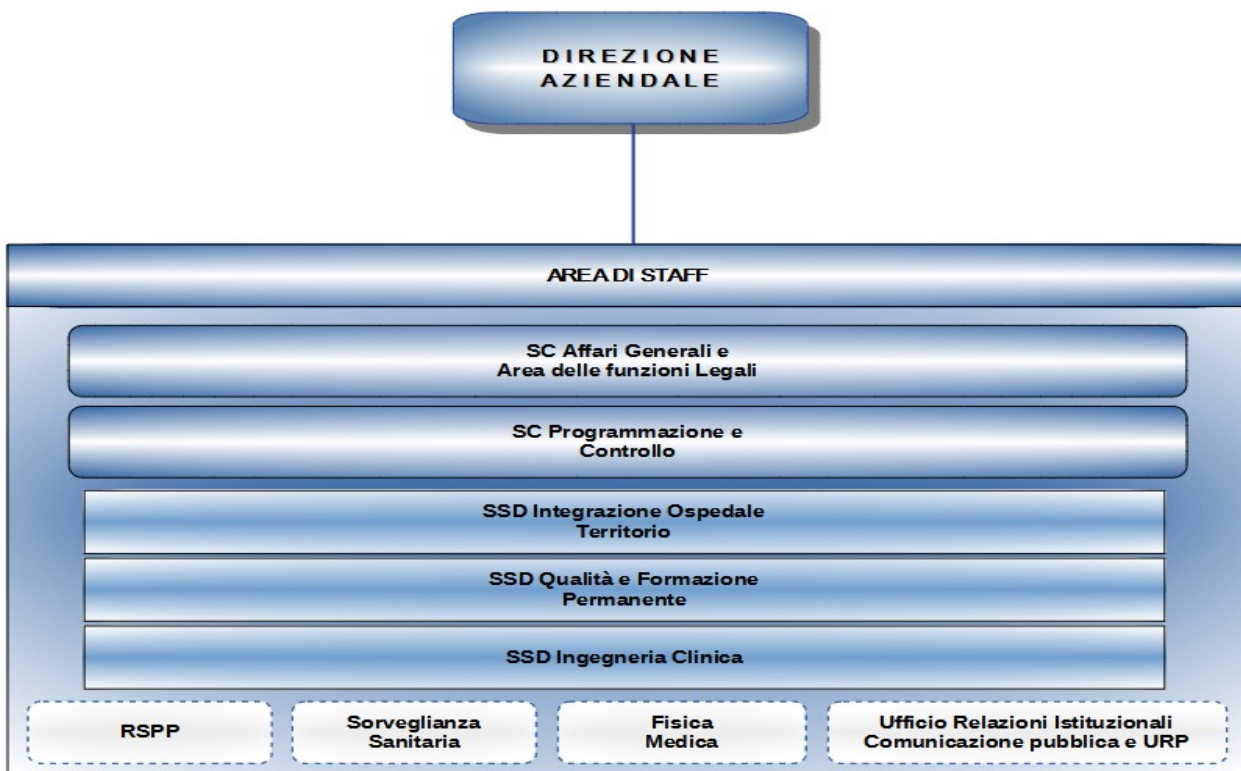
DIREZIONE AZIENDALE

AREA DI STAFF

SC Affari Generali e Area delle funzioni Legali

SC Programmazione e Controllo

SSD Integrazione Ospedale Territorio

SSD Qualità e Formazione Permanente

SSD Ingegneria Clinica

RSPP

Sorveglianza Sanitaria

Fisica Medica

Ufficio Relazioni Istituzionali Comunicazione pubblica e URP